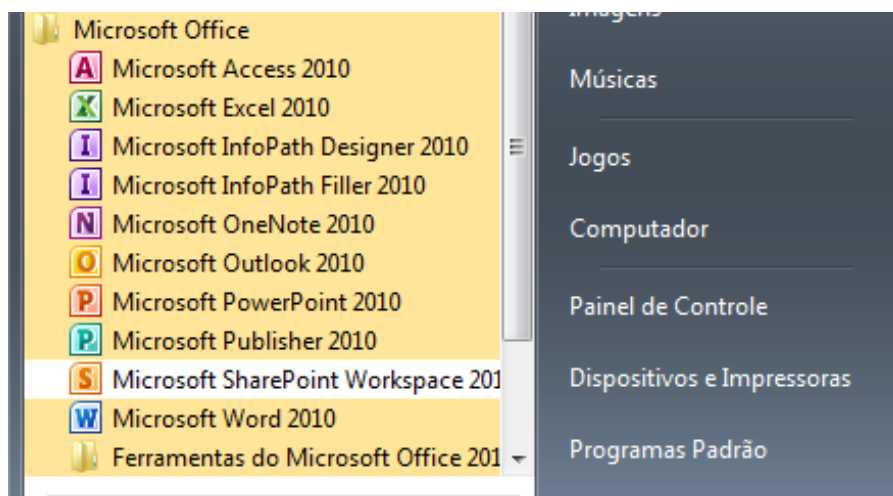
Microsoft Office
Microsoft Access 2010
Microsoft Excel 2010
Microsoft InfoPath Designer 2010
Microsoft InfoPath Filler 2010
Microsoft OneNote 2010
Microsoft Outlook 2010
Microsoft PowerPoint 2010
Microsoft Publisher 2010
Microsoft SharePoint Workspace 201
Microsoft Word 2010
Ferramentas do Microsoft Office 201

Imagens
Músicas
Jogos
Computador
Painel de Controle
Dispositivos e Impressoras
Programas Padrão